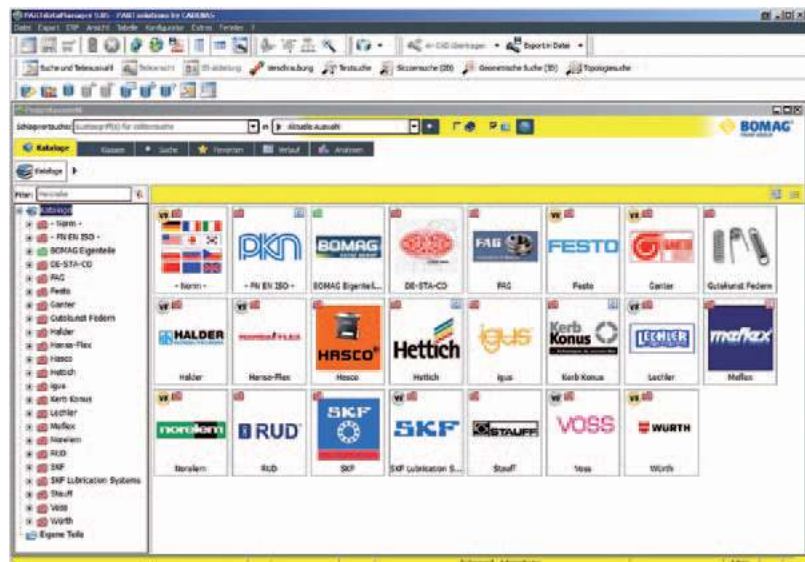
PARTdataManager 9.05 - PART solutions by CADENAS
Datei Export ERP Ansicht Tabelle Konfigurator Extras Fenster ?

an CAD übertragen Export in Datei

Suche und Teileauswahl Teileansicht 3D-Ableitung Beschreibung Textsuche Skizzensuche (2D) Geometrische Suche (3D) Topologiesuche

Teileauswahl

Schlagwortsuche: Suchbegriff(e) für Volltextsuche in Aktuelle Auswahl

BOMAG

Kataloge Klassen Suche Favoriten Verlauf Ansichten

Kataloge

Filter: Hersteller

Kataloge
- Norm -
- PN EN ISO -
BOMAG Eigenteile
DE-STA-CO
FAG
Festo
Ganter
Gutekunst Federn
Halder
Hense-Flex
Hasco
Hettich
igus
Kerb Konus
Lechler
Meflex
Norelem
RUD
SKF
SKF Lubrication Systems
Stauff
Voss
Würth
Eigene Teile

- Norm -
PKN
- PN EN ISO -
BOMAG
BOMAG Eigenteil...
DE-STA-CO
FAG
FAG
FESTO
Festo
GANTER
Ganter
Gutekunst Federn
HALDER
Halder
HENSEFLEX
Hense-Flex
HASCO
Hasco
Hettich
Hettich
igus
igus
Kerb Konus
Kerb Konus
LECHLER
Lechler
meflex
Meflex
norelem
Norelem
RUD
RUD
SKF
SKF
SKF
SKF Lubrication S...
STAUFF
Stauff
VOSS
Voss
WURTH
Würth